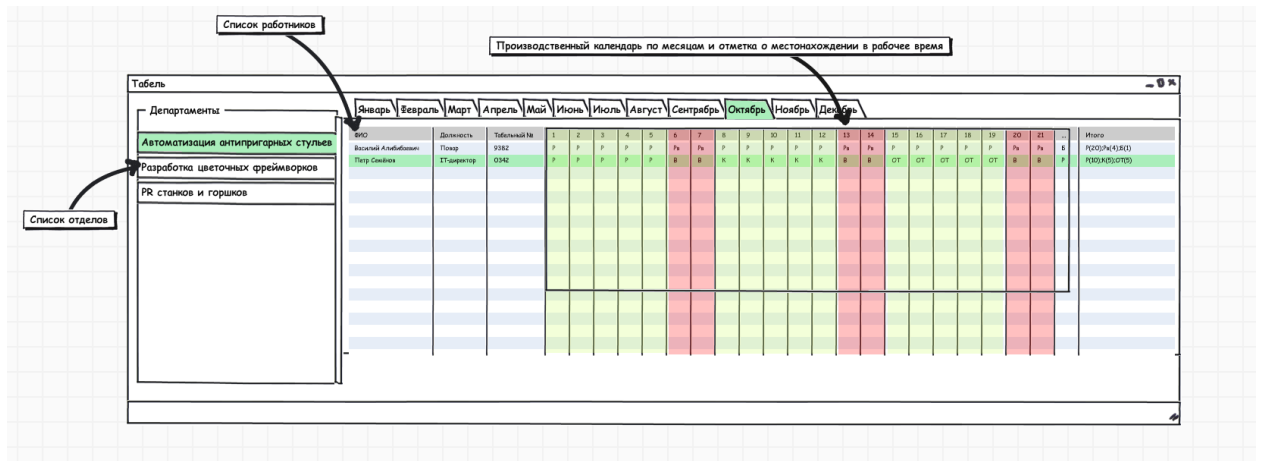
Список работников

Производственный календарь по месяцам и отметка о местонахождении в рабочее время

Табель

Департаменты

Автоматизация антипригарных стульев

Разработка цветочных фреймворков

PR станков и горшков

Список отделов

Январь Февраль Март Апрель Май Июнь Июль Август Сентябрь Октябрь Ноябрь Декабрь

| ФИО | Должность | Табельный № | 1 | 2 | 3 | 4 | 5 | 6 | 7 | 8 | 9 | 10 | 11 | 12 | 13 | 14 | 15 | 16 | 17 | 18 | 19 | 20 | 21 | ... | Итого |
|---|---|---|---|---|---|---|---|---|---|---|---|---|---|---|---|---|---|---|---|---|---|---|---|---|---|
| Василий Алибабаевич | Повар | 9382 | Р | Р | Р | Р | Р | Рв | Рв | Р | Р | Р | Р | Р | Рв | Рв | Р | Р | Р | Р | Р | Рв | Рв | Б | Р(20);Рв(4);Б(1) |
| Петр Семёнов | IT-директор | 0342 | Р | Р | Р | Р | Р | В | В | К | К | К | К | К | В | В | ОТ | ОТ | ОТ | ОТ | ОТ | В | В | Р | Р(10);К(5);ОТ(5) |